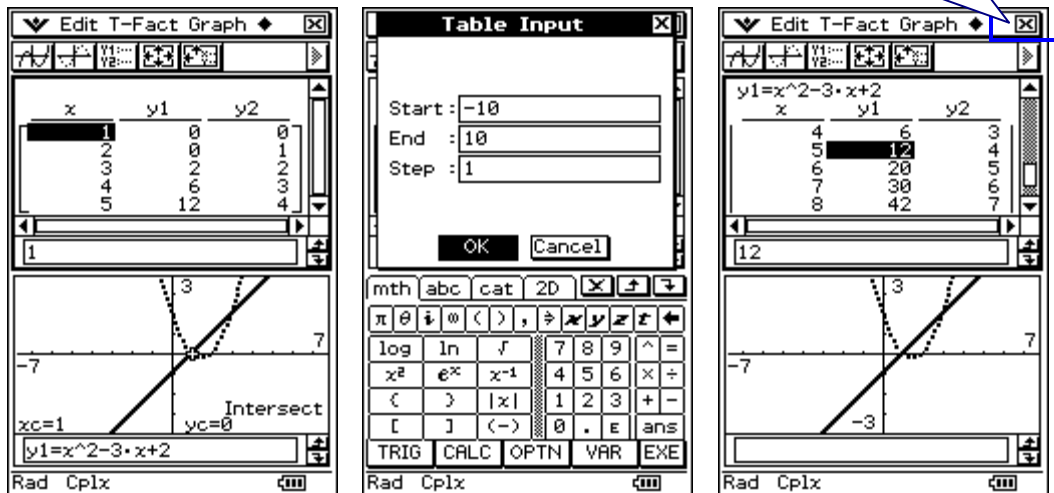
Edit T-Fact Graph

| x | y1 | y2 |
|---|---|---|
| 1 | 0 | 0 |
| 2 | 0 | 1 |
| 3 | 2 | 2 |
| 4 | 6 | 3 |
| 5 | 12 | 4 |

1

3
7
-7
Intersect
xc=1
yc=0
y1=x^2-3·x+2

Rad Cplx

Table Input

Start : -10
End : 10
Step : 1

OK Cancel

mth abc cat 2D

π θ i ∞ ( ) , ⇒ x y z t ←
log ln √ 7 8 9 ^ =
$x^2$ $e^x$ $x^{-1}$ 4 5 6 × ÷
{ } |x| 1 2 3 + −
[ ] (−) 0 . E ans
TRIG CALC OPTN VAR EXE

Rad Cplx

Edit T-Fact Graph

y1=x^2-3·x+2

| x | y1 | y2 |
|---|---|---|
| 4 | 6 | 3 |
| 5 | 12 | 4 |
| 6 | 20 | 5 |
| 7 | 30 | 6 |
| 8 | 42 | 7 |

12

3
7
-7
-3

Rad Cplx